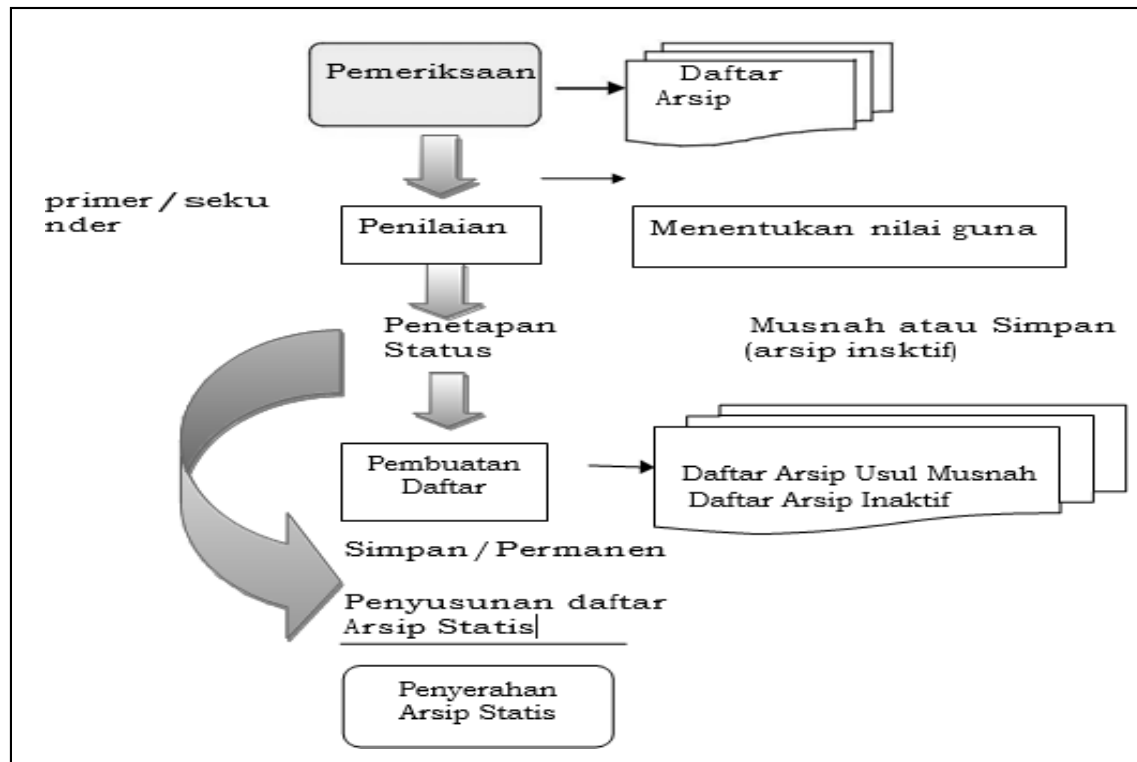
Pemeriksaan

Daftar Arsip

primer / seku nder

Penilaian

Menentukan nilai guna

Penetapan Status

Musnah atau Simpan (arsip insktif)

Pembuatan Daftar

Daftar Arsip Usul Musnah
Daftar Arsip Inaktif

Simpan / Permanen

Penyusunan daftar Arsip Statis

Penyerahan Arsip Statis